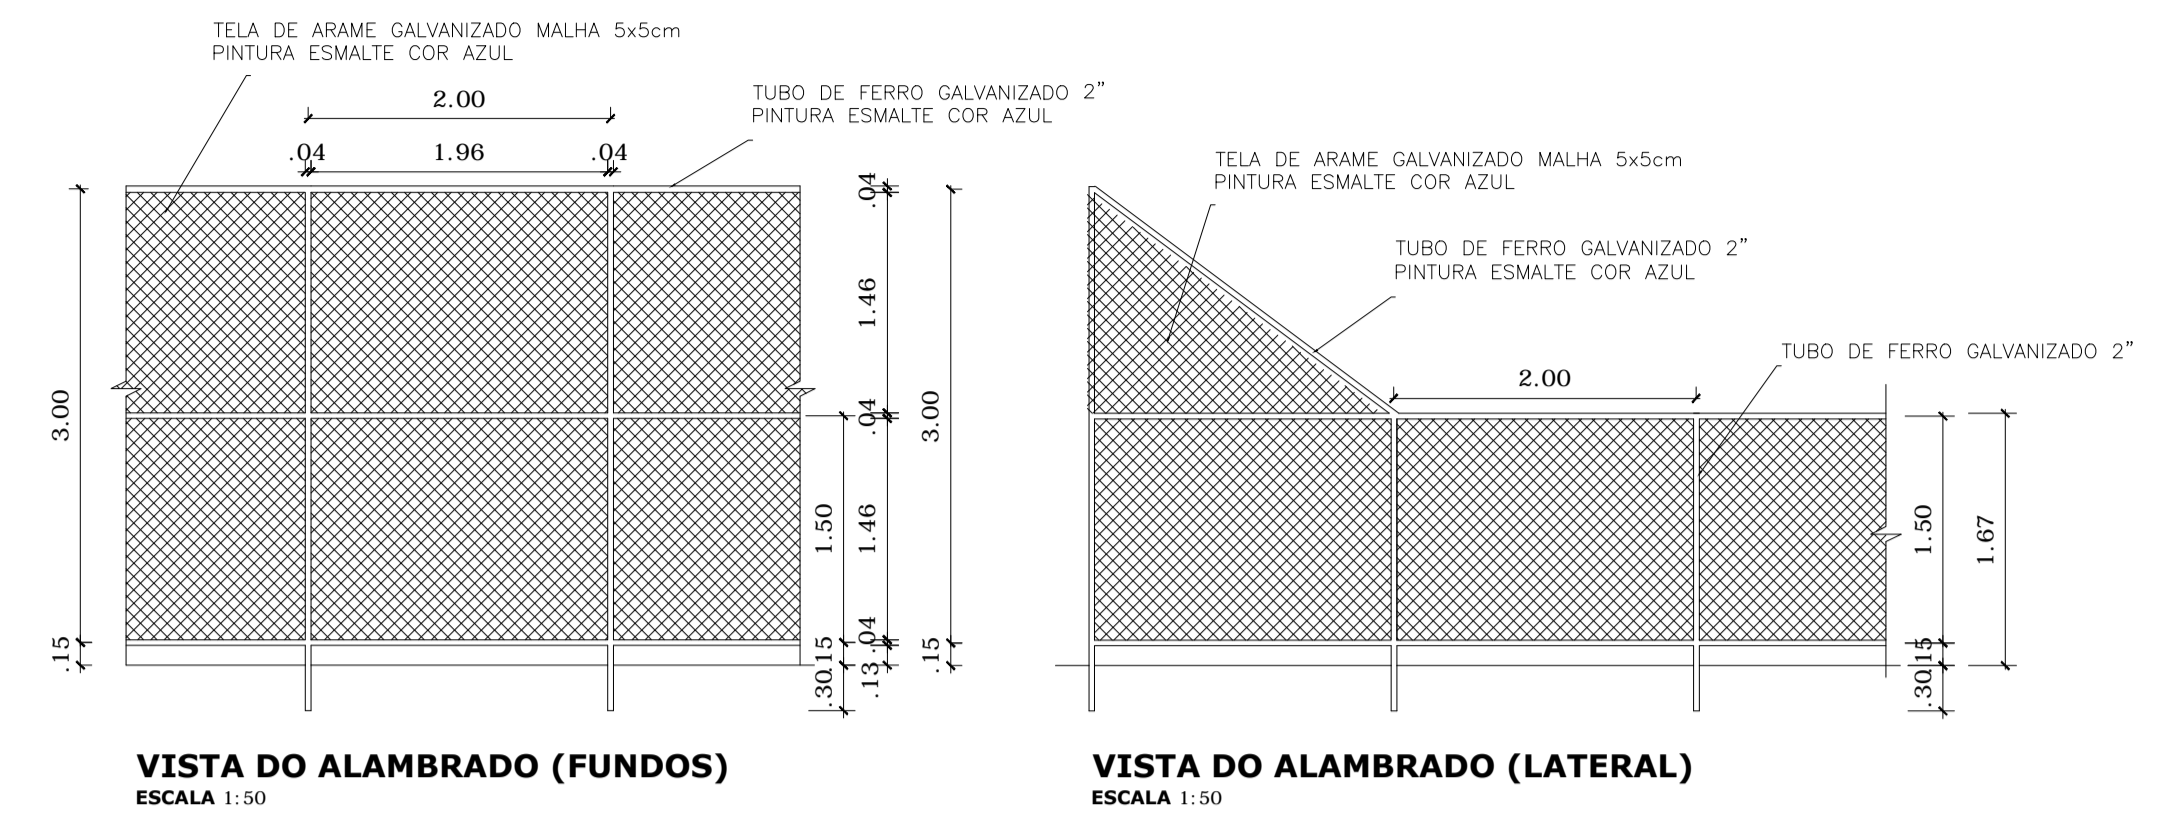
TELA DE ARAME GALVANIZADO MALHA 5x5cm
PINTURA ESMALTE COR AZUL

TUBO DE FERRO GALVANIZADO 2"
PINTURA ESMALTE COR AZUL

2.00

.04 1.96 .04

3.00

.15

.04
1.46
.04
1.46
.04
.13

1.50
.15
.30

3.00
.15

VISTA DO ALAMBRADO (FUNDOS)
ESCALA 1:50

TELA DE ARAME GALVANIZADO MALHA 5x5cm
PINTURA ESMALTE COR AZUL

TUBO DE FERRO GALVANIZADO 2"
PINTURA ESMALTE COR AZUL

TUBO DE FERRO GALVANIZADO 2"

2.00

1.50
.15
.30
1.67

VISTA DO ALAMBRADO (LATERAL)
ESCALA 1:50